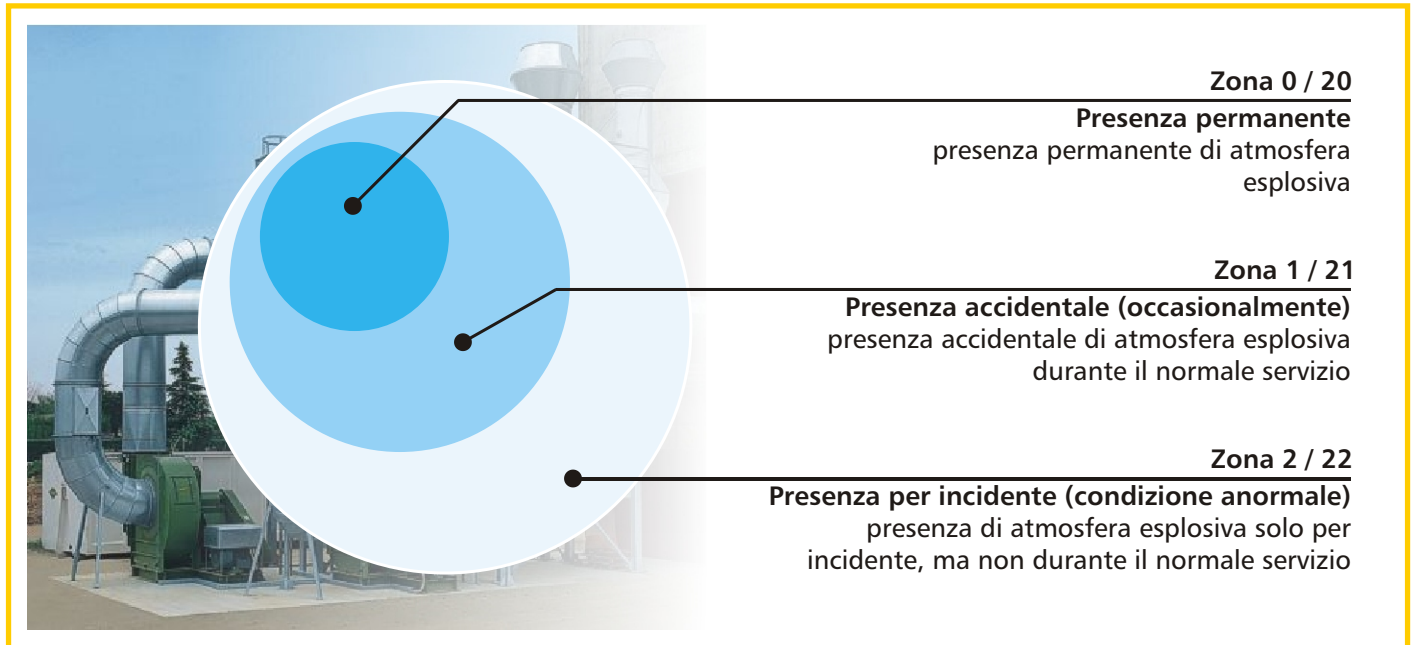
Zona 0 / 20
**Presenza permanente**
presenza permanente di atmosfera esplosiva

Zona 1 / 21
**Presenza accidentale (occasionalmente)**
presenza accidentale di atmosfera esplosiva durante il normale servizio

Zona 2 / 22
**Presenza per incidente (condizione anormale)**
presenza di atmosfera esplosiva solo per incidente, ma non durante il normale servizio